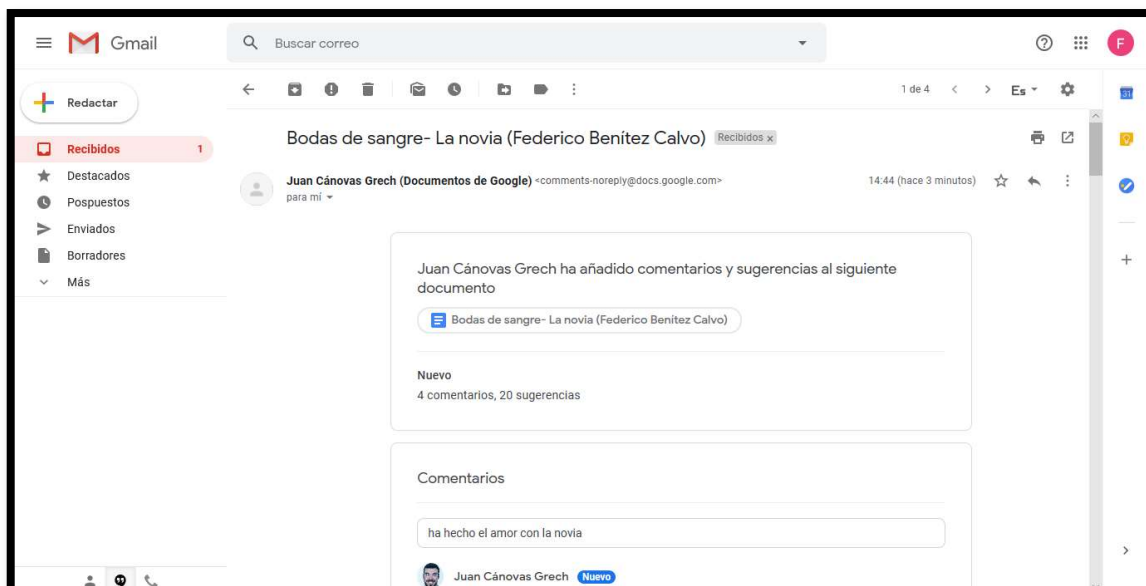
Gmail

Buscar correo

F

Redactar

Recibidos 1
Destacados
Pospuestos
Enviados
Borradores
Más

1 de 4
Es

Bodas de sangre- La novia (Federico Benítez Calvo) Recibidos x

Juan Cánovas Grech (Documentos de Google) <comments-noreply@docs.google.com>
para mí

14:44 (hace 3 minutos)

Juan Cánovas Grech ha añadido comentarios y sugerencias al siguiente documento

Bodas de sangre- La novia (Federico Benítez Calvo)

Nuevo
4 comentarios, 20 sugerencias

Comentarios

ha hecho el amor con la novia

Juan Cánovas Grech Nuevo